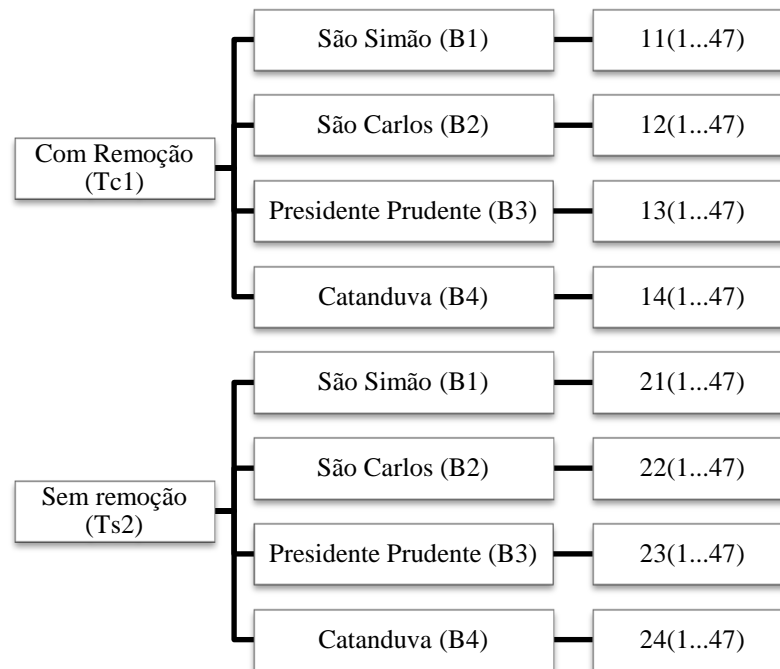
Com Remoção (Tc1)

São Simão (B1)
11(1...47)

São Carlos (B2)
12(1...47)

Presidente Prudente (B3)
13(1...47)

Catanduva (B4)
14(1...47)

Sem remoção (Ts2)

São Simão (B1)
21(1...47)

São Carlos (B2)
22(1...47)

Presidente Prudente (B3)
23(1...47)

Catanduva (B4)
24(1...47)